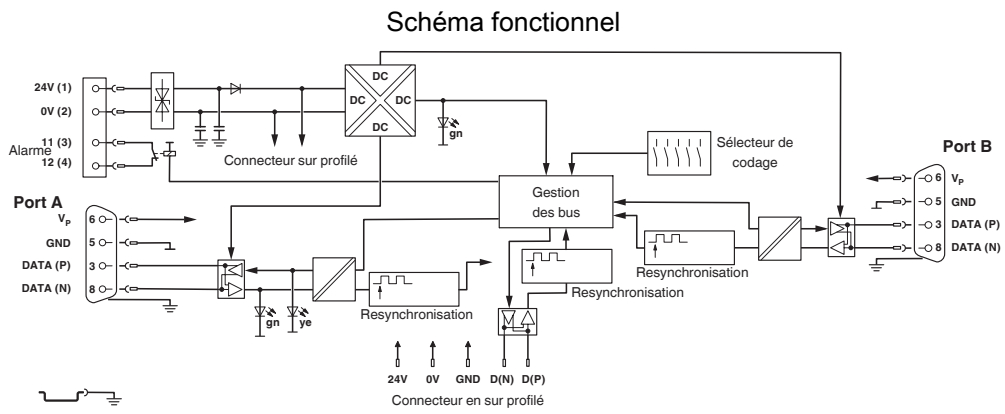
Schéma fonctionnel

24V (1)
0V (2)
11 (3)
Alarme
12 (4)

DC
DC
DC
DC

gn

Connecteur sur profilé

Sélecteur de codage

Port B

Port A

$V_P$
6
GND
5
DATA (P)
3
DATA (N)
8

Gestion des bus

6 $V_P$
5 GND
3 DATA (P)
8 DATA (N)

Resynchronisation

Resynchronisation

gn
ye

Resynchronisation

24V
0V
GND
D(N)
D(P)

Connecteur en sur profilé